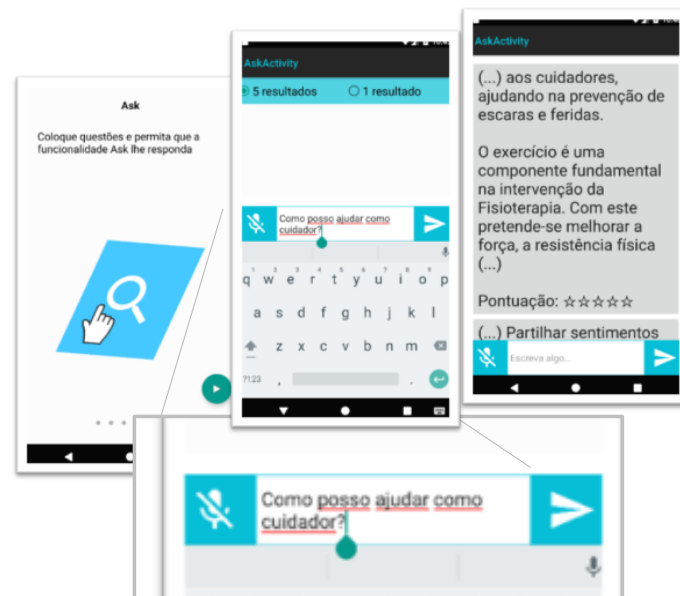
Ask

Coloque questões e permita que a funcionalidade Ask lhe responda

AskActivity

5 resultados

1 resultado

Como posso ajudar como cuidador?

q w e r t y u i o p
a s d f g h j k l
z x c v b n m
?123 ,

AskActivity

(...) aos cuidadores, ajudando na prevenção de escaras e feridas.

O exercício é uma componente fundamental na intervenção da Fisioterapia. Com este pretende-se melhorar a força, a resistência física (...)

Pontuação: ☆☆☆☆☆

(...) Partilhar sentimentos

Escreva algo...

Como posso ajudar como cuidador?